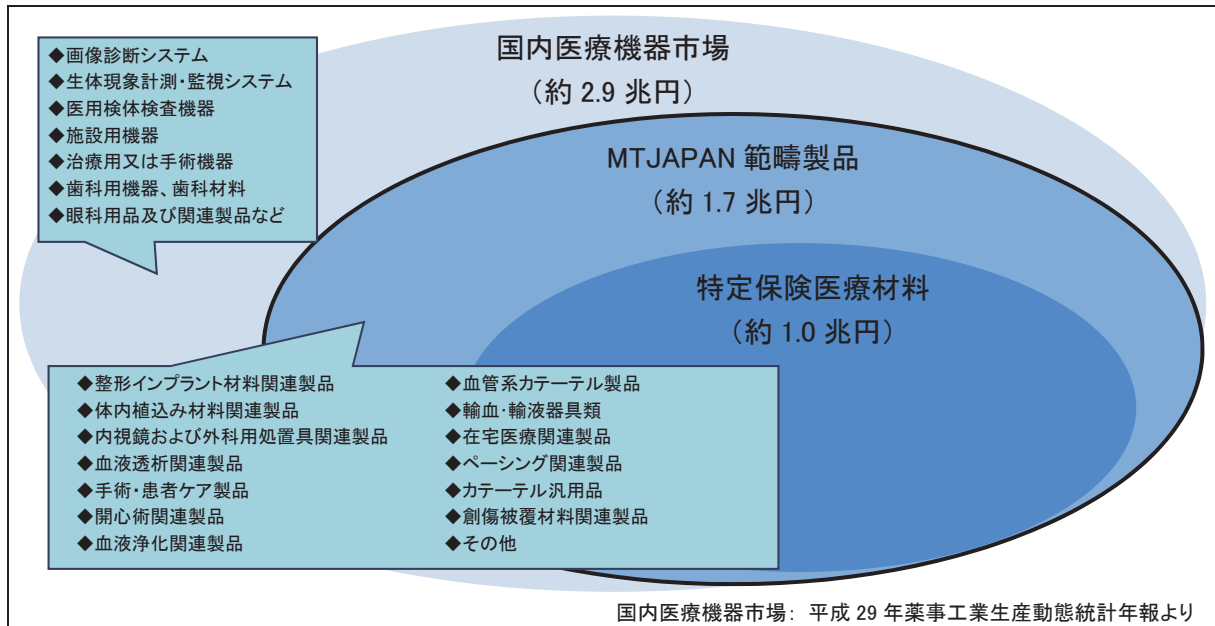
◆画像診断システム
◆生体現象計測・監視システム
◆医用検体検査機器
◆施設用機器
◆治療用又は手術機器
◆歯科用機器、歯科材料
◆眼科用品及び関連製品など

国内医療機器市場
（約 2.9 兆円）

MTJAPAN 範疇製品
（約 1.7 兆円）

特定保険医療材料
（約 1.0 兆円）

◆整形インプラント材料関連製品
◆体内植込み材料関連製品
◆内視鏡および外科用処置具関連製品
◆血液透析関連製品
◆手術・患者ケア製品
◆開心術関連製品
◆血液浄化関連製品

◆血管系カテーテル製品
◆輸血・輸液器具類
◆在宅医療関連製品
◆ペーシング関連製品
◆カテーテル汎用品
◆創傷被覆材料関連製品
◆その他

国内医療機器市場：平成 29 年薬事工業生産動態統計年報より